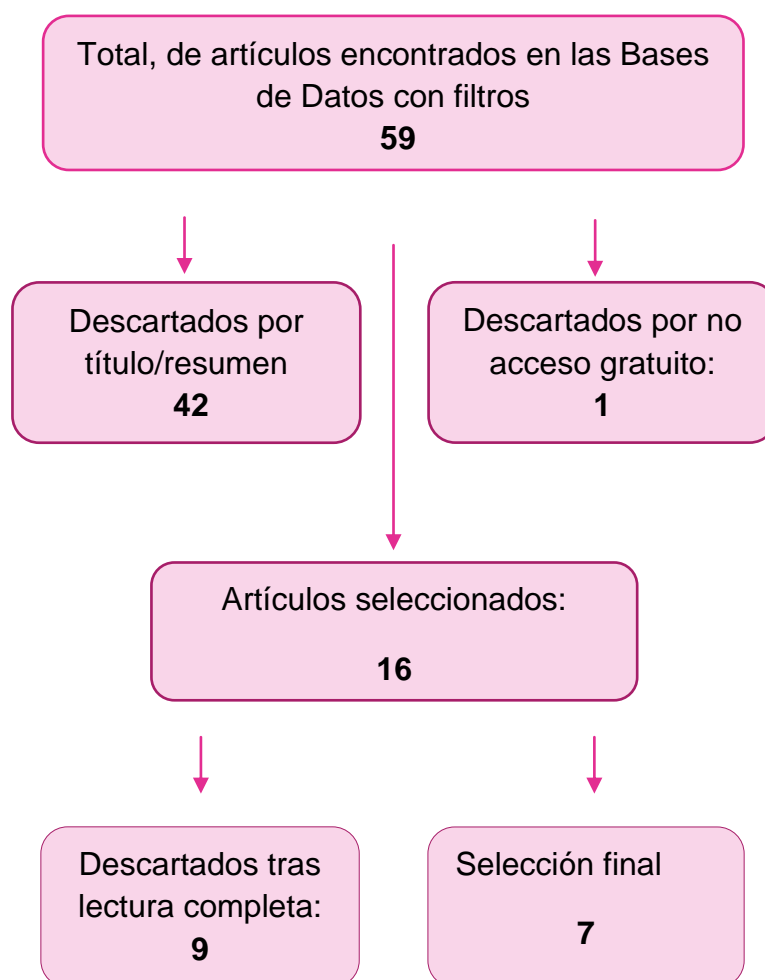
Total, de artículos encontrados en las Bases de Datos con filtros
**59**

Descartados por título/resumen
**42**

Descartados por no acceso gratuito:
**1**

Artículos seleccionados:
**16**

Descartados tras lectura completa:
**9**

Selección final
**7**